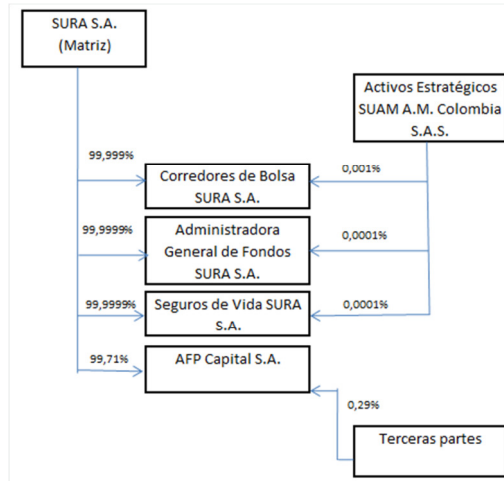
SURA S.A. (Matriz)

Activos Estratégicos SUAM A.M. Colombia S.A.S.

99,999%

Corredores de Bolsa SURA S.A.

0,001%

99,9999%

Administradora General de Fondos SURA S.A.

0,0001%

99,9999%

Seguros de Vida SURA S.A.

0,0001%

99,71%

AFP Capital S.A.

0,29%

Terceras partes